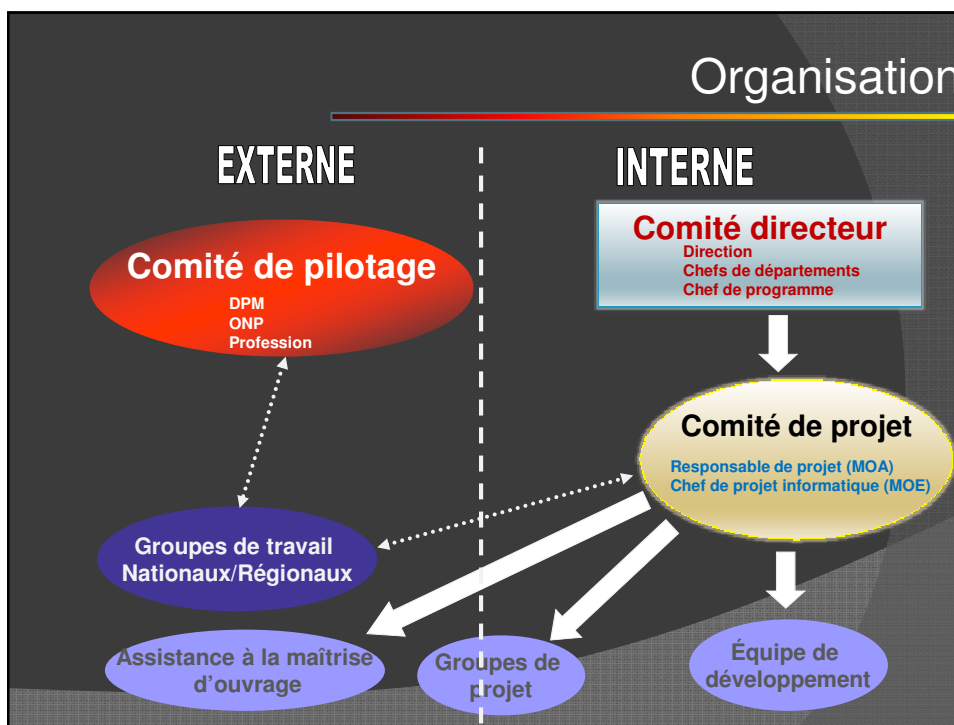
Organisation

EXTERNE

INTERNE

Comité directeur
Direction
Chefs de départements
Chef de programme

Comité de pilotage
DPM
ONP
Profession

Comité de projet
Responsable de projet (MOA)
Chef de projet informatique (MOE)

Groupes de travail Nationaux/Régionaux

Assistance à la maîtrise d'ouvrage

Groupes de projet

Équipe de développement